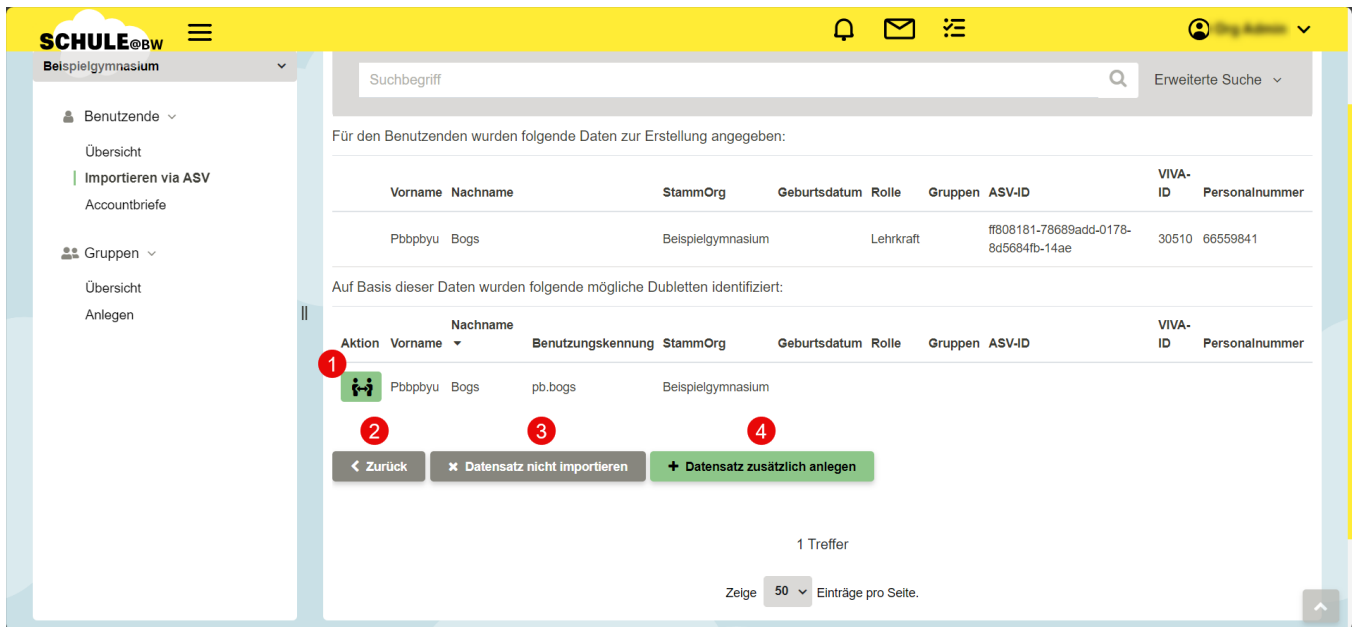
SCHULE@BW

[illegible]

Beispielgymnasium

Benutzende

Übersicht

Importieren via ASV

Accountbriefe

Gruppen

Übersicht

Anlegen

Suchbegriff

Erweiterte Suche

Für den Benutzenden wurden folgende Daten zur Erstellung angegeben:

| Vorname | Nachname | StammOrg | Geburtsdatum | Rolle | Gruppen | ASV-ID | VIVA-ID | Personalnummer |
|---|---|---|---|---|---|---|---|---|
| Pbbpbyu | Bogs | Beispielgymnasium | | Lehrkraft | | ff808181-78689add-0178-8d5684fb-14ae | 30510 | 66559841 |

Auf Basis dieser Daten wurden folgende mögliche Dubletten identifiziert:

| Aktion | Vorname | Nachname | Benutzungskennung | StammOrg | Geburtsdatum | Rolle | Gruppen | ASV-ID | VIVA-ID | Personalnummer |
|---|---|---|---|---|---|---|---|---|---|---|
| 1 | Pbbpbyu | Bogs | pb.bogs | Beispielgymnasium | | | | | | |

2 Zurück

3 Datensatz nicht importieren

4 Datensatz zusätzlich anlegen

1 Treffer

Zeige 50 Einträge pro Seite.